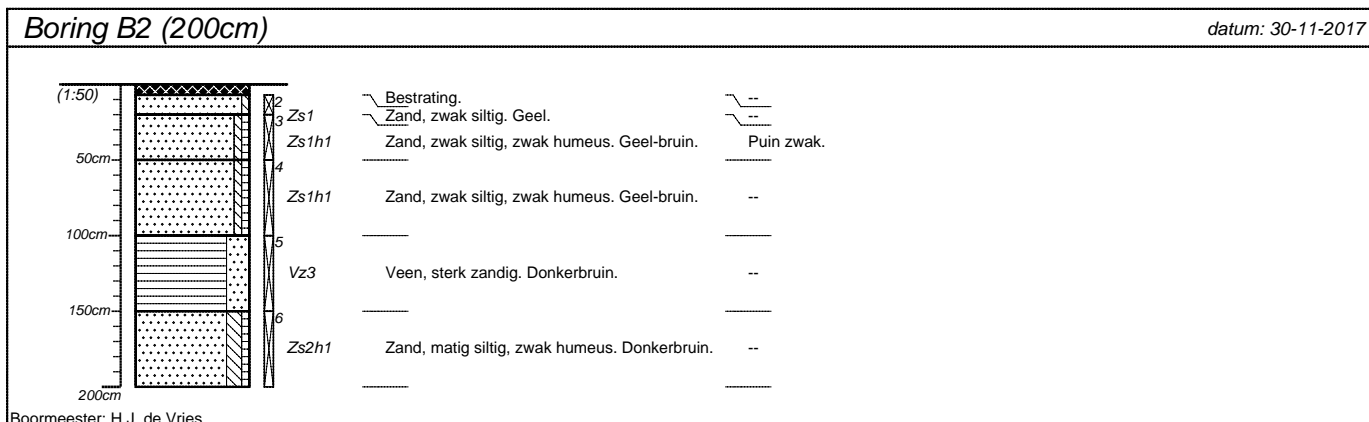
Boring B2 (200cm)

datum: 30-11-2017

(1:50)

50cm

100cm

150cm

200cm

2
3
4
5
6

Bestrating. --
Zs1 Zand, zwak siltig. Geel. --
Zs1h1 Zand, zwak siltig, zwak humeus. Geel-bruin. Puin zwak.
Zs1h1 Zand, zwak siltig, zwak humeus. Geel-bruin. --
Vz3 Veen, sterk zandig. Donkerbruin. --
Zs2h1 Zand, matig siltig, zwak humeus. Donkerbruin. --

Boormeester: H.J. de Vries